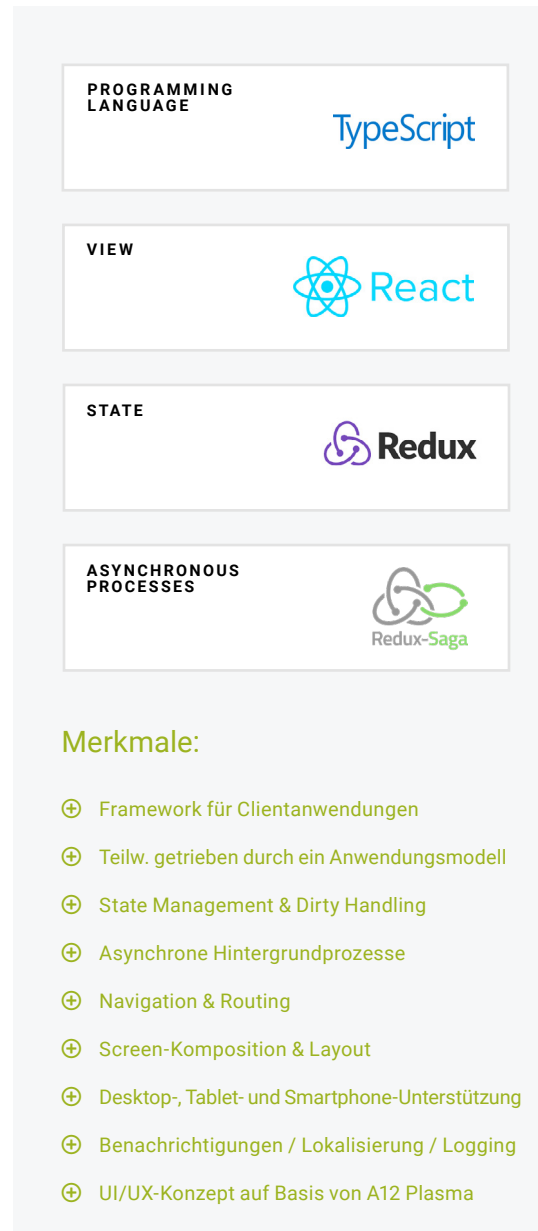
PROGRAMMING LANGUAGE

TypeScript

VIEW

React

STATE

Redux

ASYNCHRONOUS PROCESSES

Redux-Saga

Merkmale:

Framework für Clientanwendungen

Teilw. getrieben durch ein Anwendungsmodell

State Management & Dirty Handling

Asynchrone Hintergrundprozesse

Navigation & Routing

Screen-Komposition & Layout

Desktop-, Tablet- und Smartphone-Unterstützung

Benachrichtigungen / Lokalisierung / Logging

UI/UX-Konzept auf Basis von A12 Plasma